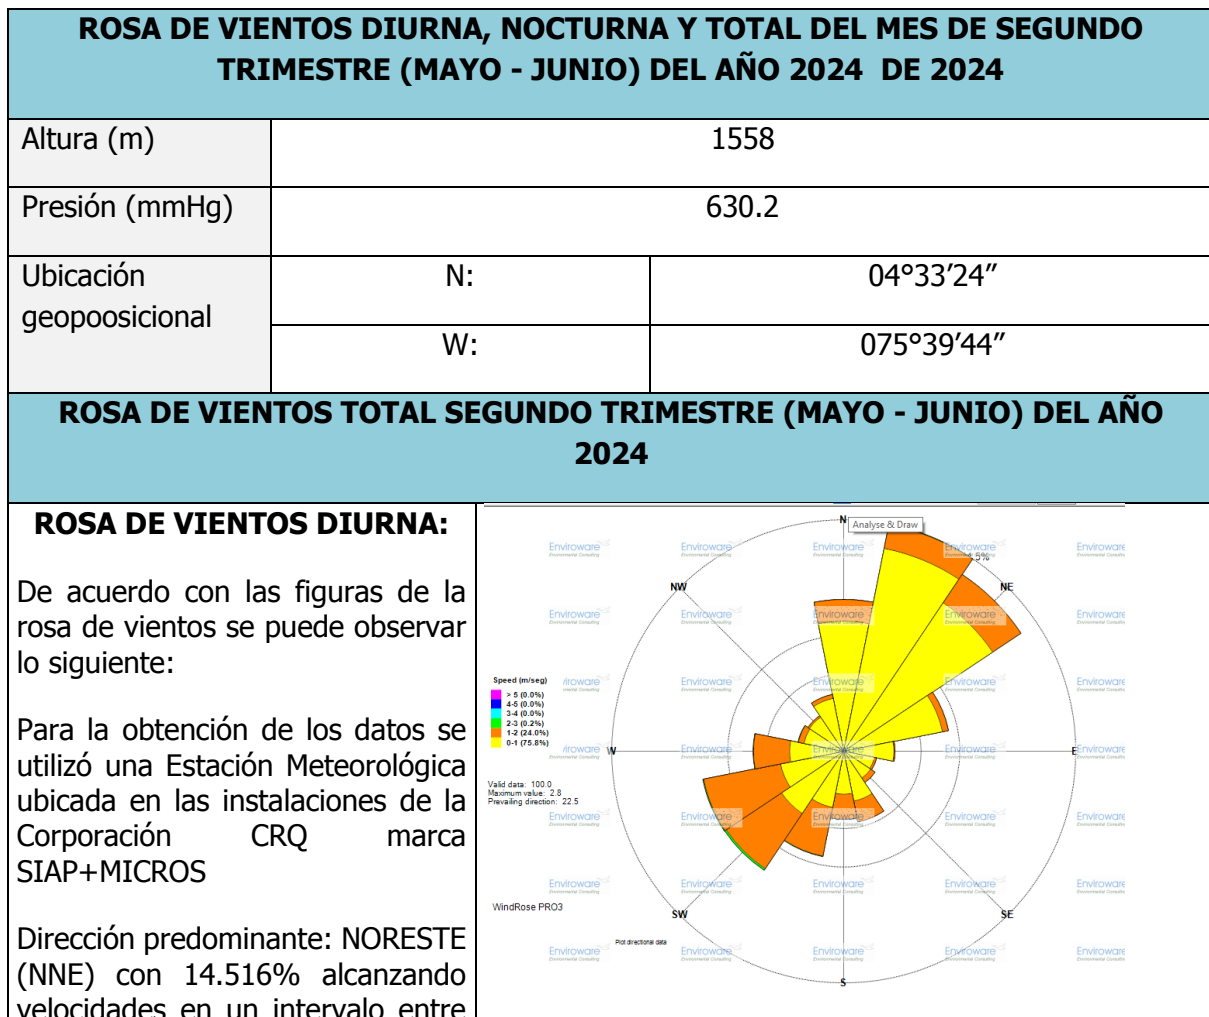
ROSA DE VIENTOS DIURNA, NOCTURNA Y TOTAL DEL MES DE SEGUNDO TRIMESTRE (MAYO - JUNIO) DEL AÑO 2024 DE 2024

| Altura (m) | 1558 | |
|---|---|---|
| Presión (mmHg) | 630.2 | |
| Ubicación geopoosicional | N: | 04°33’24” |
| | W: | 075°39’44” |

ROSA DE VIENTOS TOTAL SEGUNDO TRIMESTRE (MAYO - JUNIO) DEL AÑO 2024

ROSA DE VIENTOS DIURNA:

De acuerdo con las figuras de la rosa de vientos se puede observar lo siguiente:

Para la obtención de los datos se utilizó una Estación Meteorológica ubicada en las instalaciones de la Corporación CRQ marca SIAP+MICROS

Dirección predominante: NORESTE (NNE) con 14.516% alcanzando velocidades en un intervalo entre

N
Analyse & Draw
5%
NW
NE
W
E
SW
SE
S
Speed (m/seg)
> 5 (0.0%)
4-5 (0.0%)
3-4 (0.0%)
2-3 (0.2%)
1-2 (24.0%)
0-1 (75.8%)
Valid data: 100.0
Maximum value: 2.8
Prevailing direction: 22.5
WindRose PRO3
Plot directional data
Enviroware Environmental Consulting